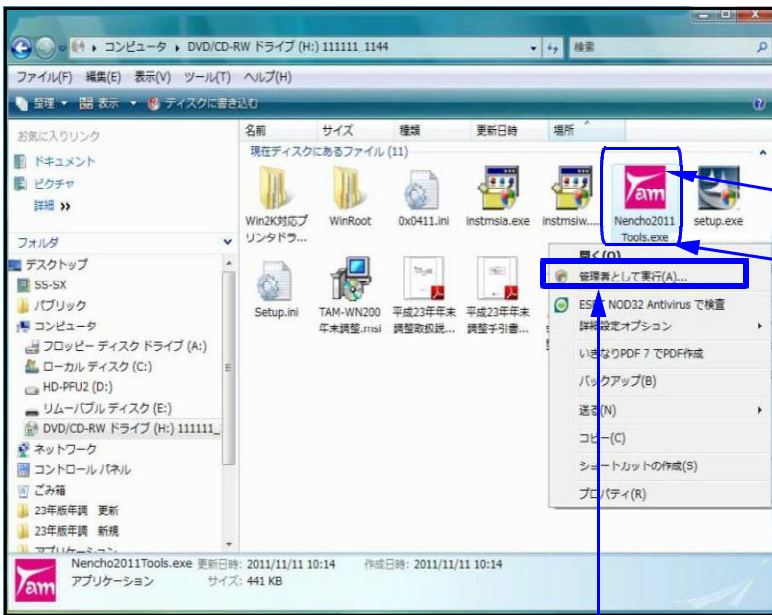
コンピュータ ▸ DVD/CD-RW ドライブ (H:) 111111_1144
検索
ファイル(F) 編集(E) 表示(V) ツール(T) ヘルプ(H)
整理 ▾ 表示 ▾ ディスクに書き込む

お気に入りリンク
ドキュメント
ピクチャ
詳細 »
フォルダ
デスクトップ
SS-SX
パブリック
コンピュータ
フロッピー ディスク ドライブ (A:)
ローカル ディスク (C:)
HD-PFU2 (D:)
リムーバブル ディスク (E:)
DVD/CD-RW ドライブ (H:) 111111_
ネットワーク
コントロール パネル
ごみ箱
23年版年調 更新
23年版年調 新規
アプリケーション

名前 サイズ 種類 更新日時 場所
現在ディスクにあるファイル (11)
Win2K対応プリンタドラ...
WinRoot
0x0411.ini
instmsia.exe
instmsiw....
Nencho2011Tools.exe
setup.exe
Setup.ini
TAM-WN200年末調整.msi
平成23年年末調整取扱説...
平成23年年末調整手引書...

開く(O)
管理者として実行(A)...
ESET NOD32 Antivirus で検査
詳細設定オプション
いきなりPDF 7 でPDF作成
バックアップ(B)
送る(N)
コピー(C)
ショートカットの作成(S)
プロパティ(R)

Nencho2011Tools.exe 更新日時: 2011/11/11 10:14 作成日時: 2011/11/11 10:14
アプリケーション サイズ: 441 KB